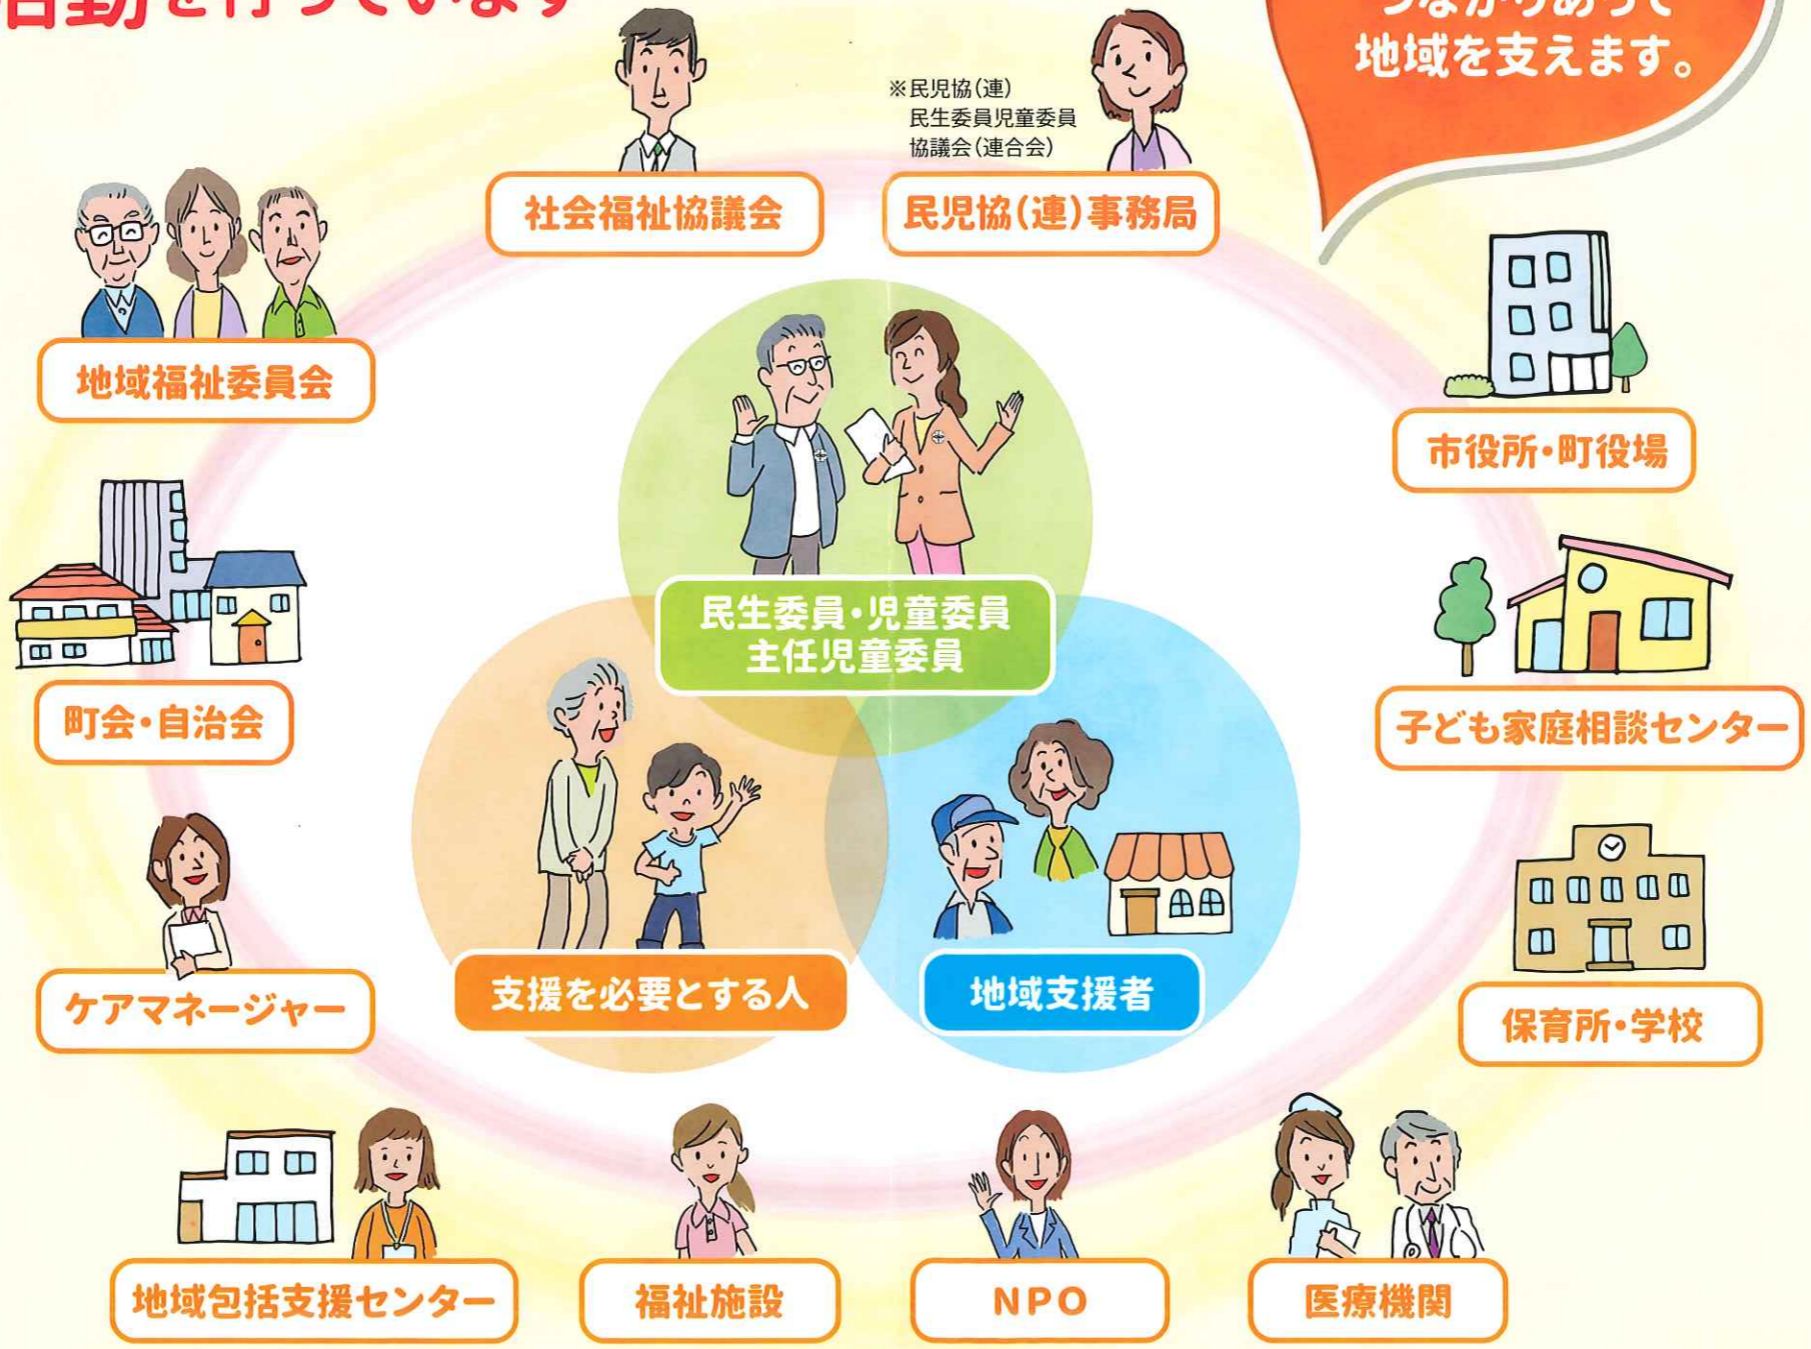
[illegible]

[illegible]
地域を支えます。

※民児協(連)
民生委員児童委員
協議会(連合会)

社会福祉協議会

民児協(連)事務局

地域福祉委員会

市役所・町役場

民生委員・児童委員
主任児童委員

町会・自治会

子ども家庭相談センター

ケアマネージャー

支援を必要とする人

地域支援者

保育所・学校

地域包括支援センター

福祉施設

NPO

医療機関